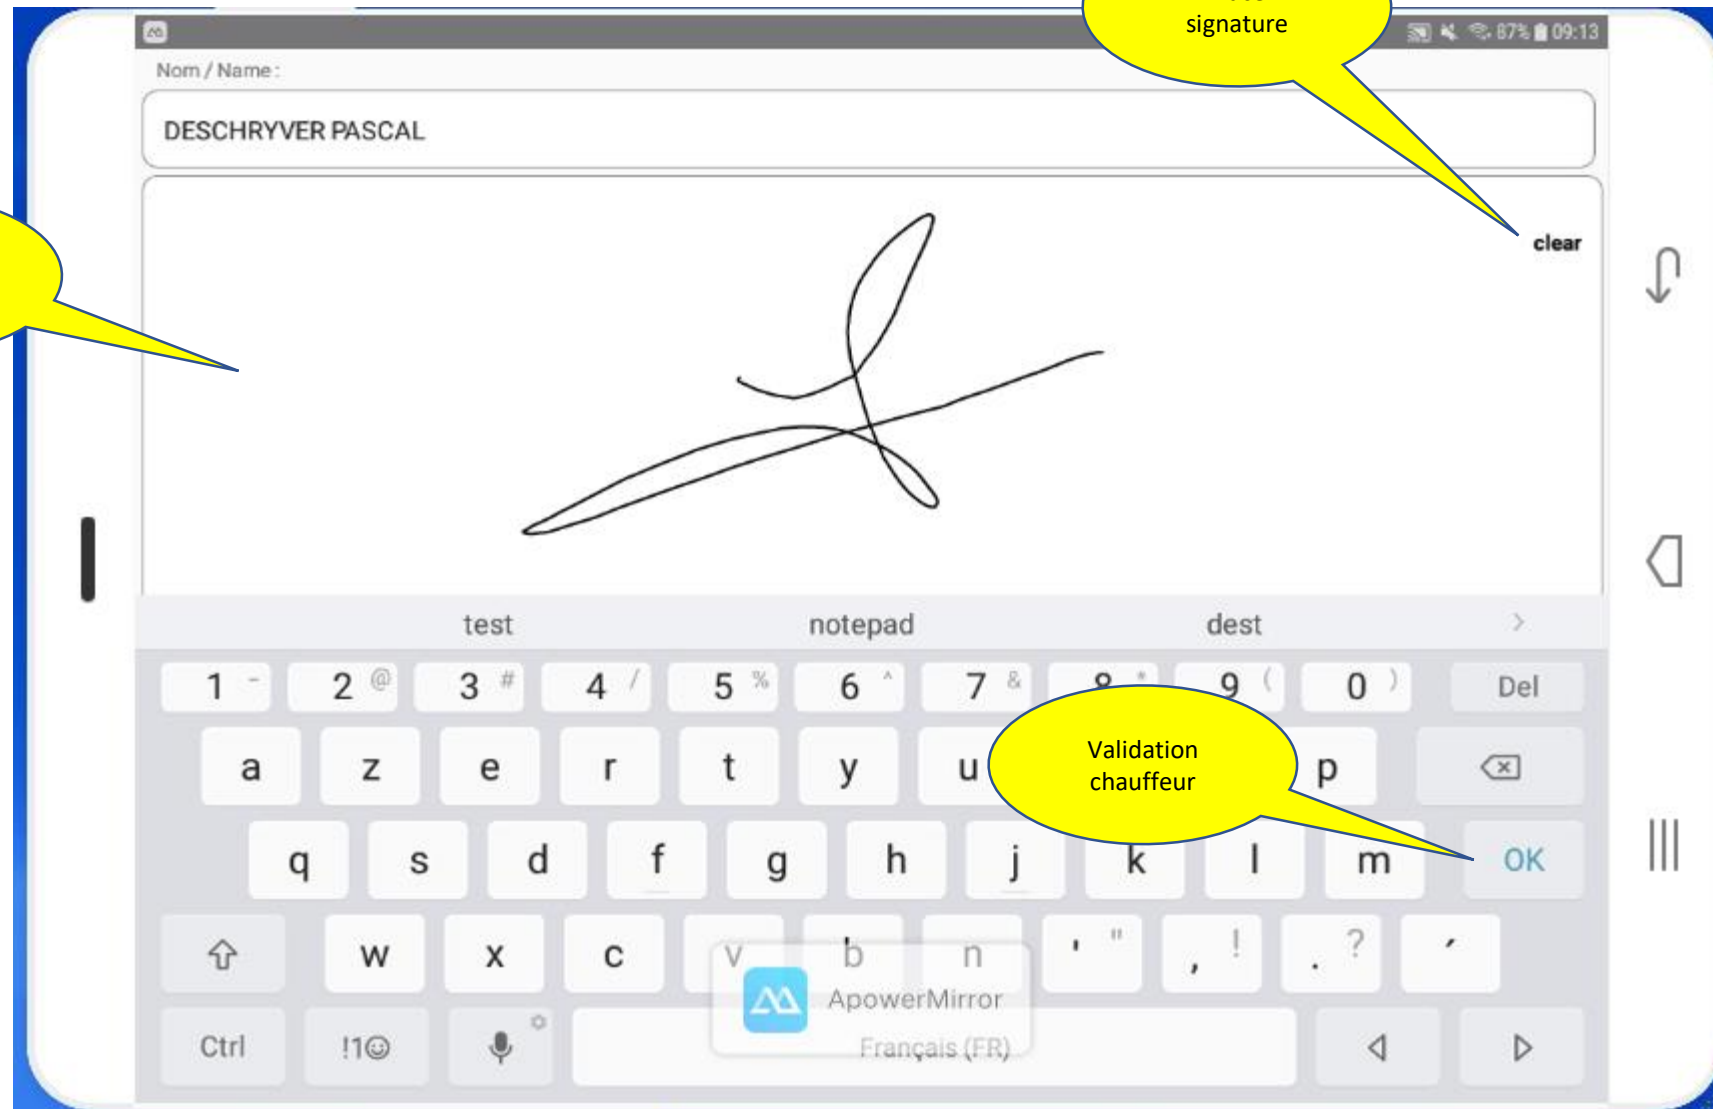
signature

87% 09:13

Nom / Name :

DESCHRYVER PASCAL

clear

test notepad dest

1 - 2 @ 3 # 4 / 5 % 6 ^ 7 & 8 * 9 ( 0 ) Del

a z e r t y u p

Validation chauffeur

q s d f g h j k l m OK

w x c v b n ' " , ! . ? ´

ApowerMirror

Ctrl !1☺ Français (FR)